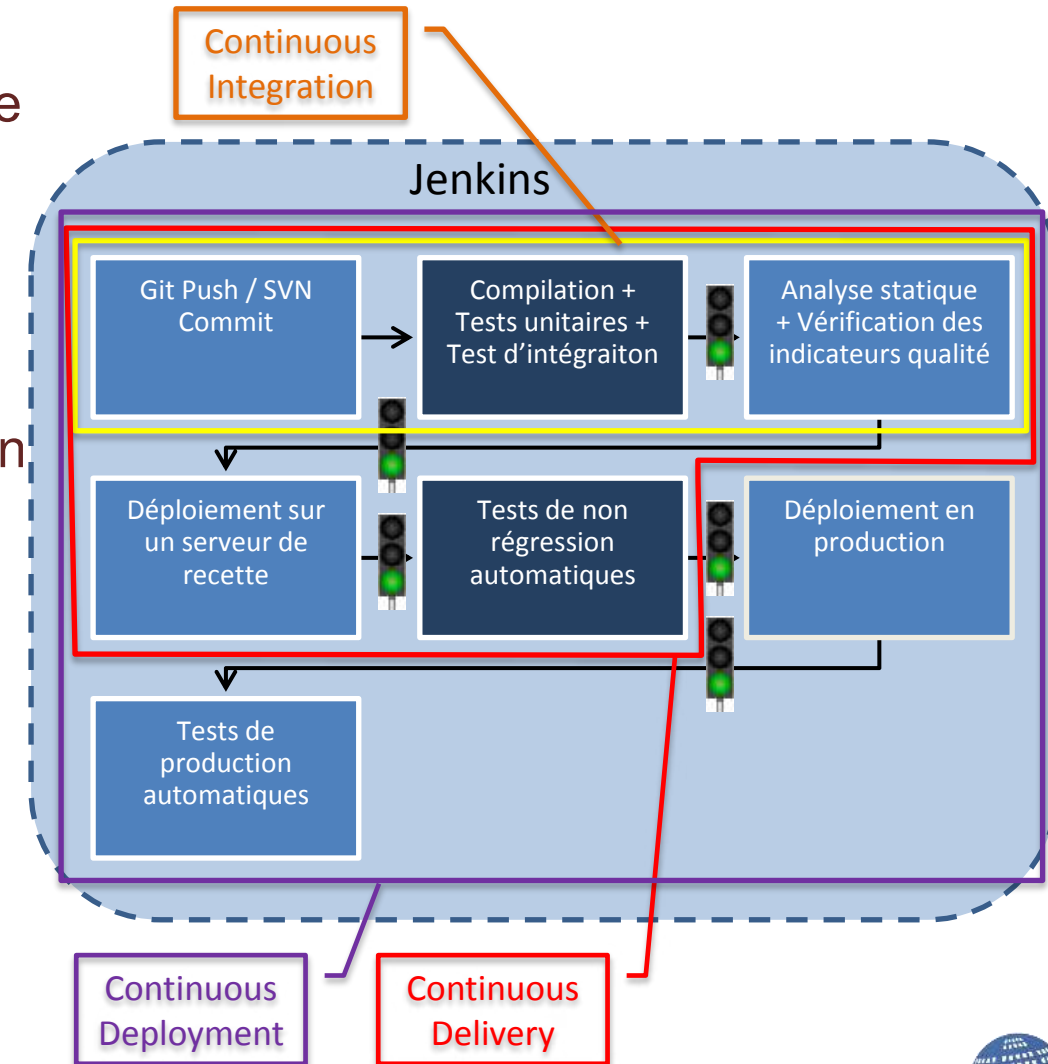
Continuous Integration

e

Jenkins

Git Push / SVN Commit

Compilation + Tests unitaires + Test d'intégraiton

Analyse statique + Vérification des indicateurs qualité

n

Déploiement sur un serveur de recette

Tests de non régression automatiques

Déploiement en production

Tests de production automatiques

Continuous Deployment

Continuous Delivery